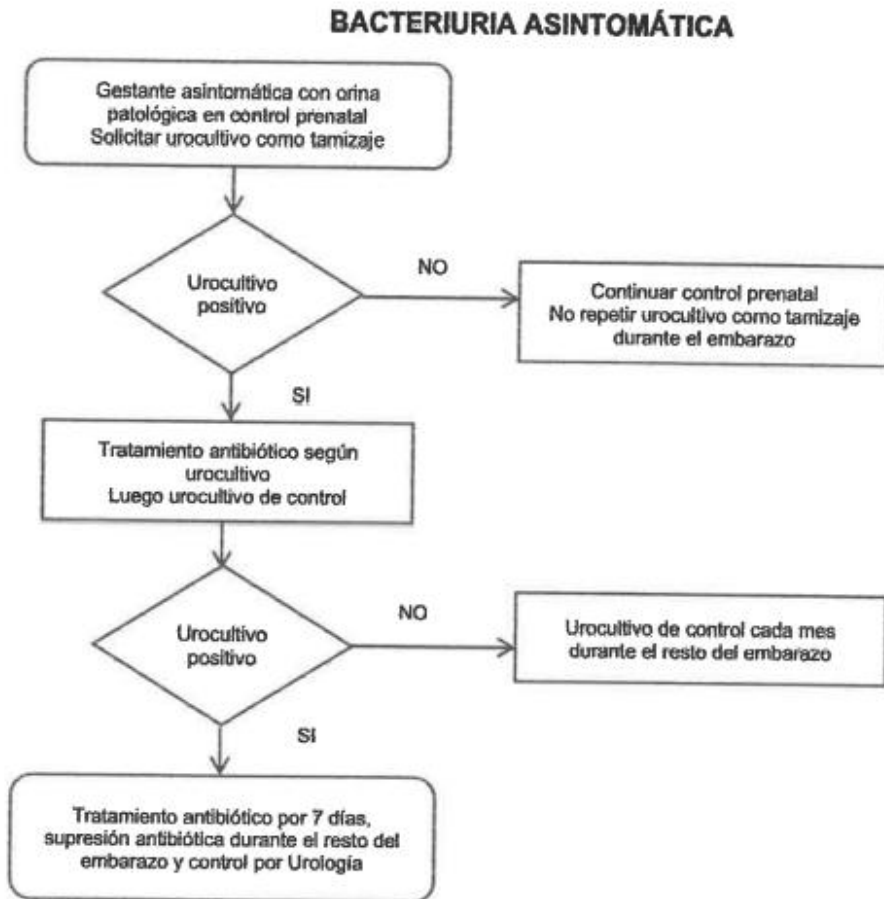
BACTERIURIA ASINTOMÁTICA

Gestante asintomática con orina patológica en control prenatal
Solicitar urocultivo como tamizaje

Urocultivo positivo

NO

Continuar control prenatal
No repetir urocultivo como tamizaje durante el embarazo

SI

Tratamiento antibiótico según urocultivo
Luego urocultivo de control

Urocultivo positivo

NO

Urocultivo de control cada mes durante el resto del embarazo

SI

Tratamiento antibiótico por 7 días, supresión antibiótica durante el resto del embarazo y control por Urología